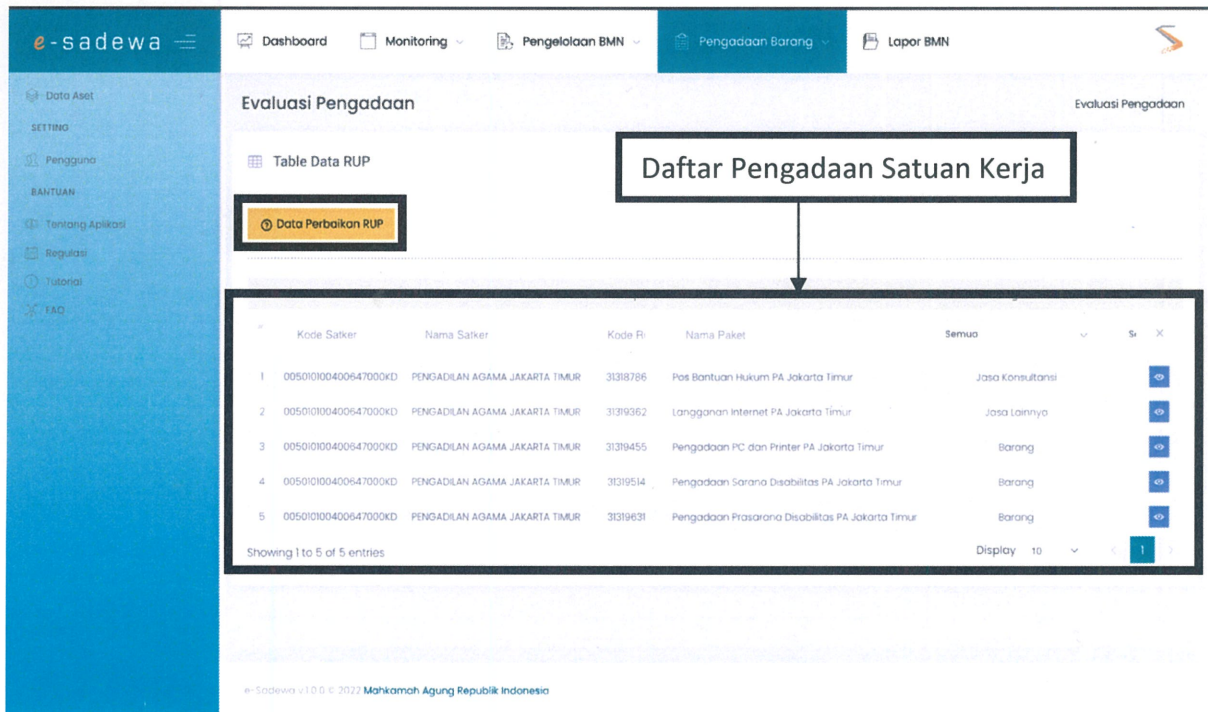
e-sadewa

Dashboard Monitoring Pengelolaan BMN Pengadaan Barang Lapor BMN

Data Aset
SETTING
Pengguna
BANTUAN
Tentang Aplikasi
Regulasi
Tutorial
FAQ

Evaluasi Pengadaan

Evaluasi Pengadaan

Table Data RUP

Data Perbaikan RUP

Daftar Pengadaan Satuan Kerja

| # | Kode Satker | Nama Satker | Kode R | Nama Paket | Semua | S |
|---|---|---|---|---|---|---|
| 1 | 005010100400647000KD | PENGADILAN AGAMA JAKARTA TIMUR | 31318786 | Pos Bantuan Hukum PA Jakarta Timur | Jasa Konsultansi | |
| 2 | 005010100400647000KD | PENGADILAN AGAMA JAKARTA TIMUR | 31319362 | Langganan Internet PA Jakarta Timur | Jasa Lainnya | |
| 3 | 005010100400647000KD | PENGADILAN AGAMA JAKARTA TIMUR | 31319455 | Pengadaan PC dan Printer PA Jakarta Timur | Barang | |
| 4 | 005010100400647000KD | PENGADILAN AGAMA JAKARTA TIMUR | 31319514 | Pengadaan Sarana Disabilitas PA Jakarta Timur | Barang | |
| 5 | 005010100400647000KD | PENGADILAN AGAMA JAKARTA TIMUR | 31319631 | Pengadaan Prasarana Disabilitas PA Jakarta Timur | Barang | |

Showing 1 to 5 of 5 entries

Display 10

1

e-Sadewa v1.0.0 © 2022 Mahkamah Agung Republik Indonesia